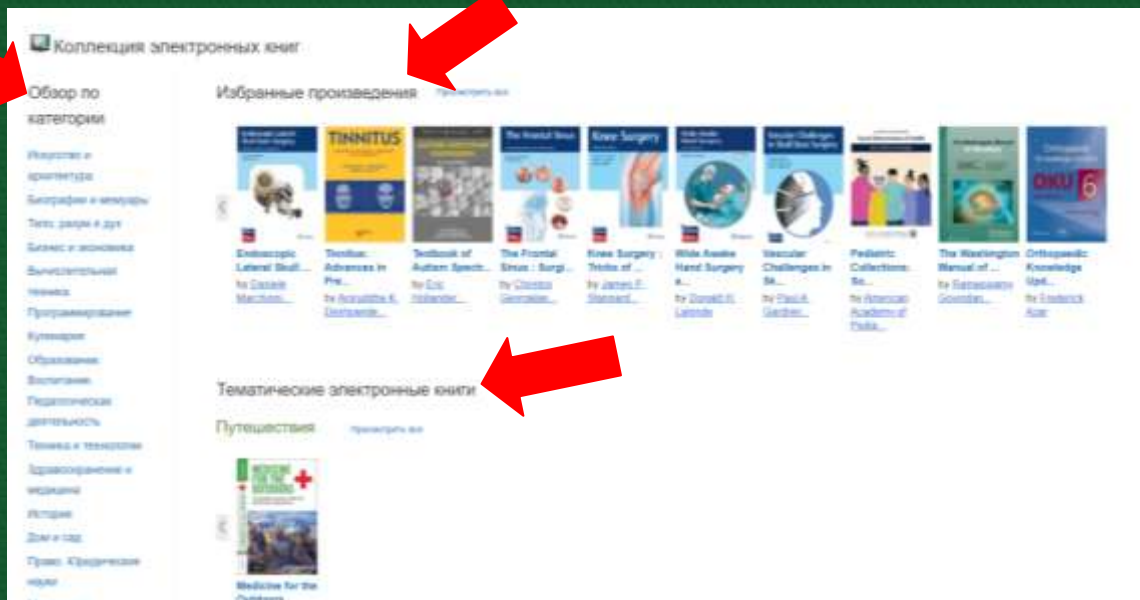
Коллекция электронных книг

Обзор по категории

Искусство и архитектура
Биографии и мемуары
Тело, разум и дух
Бизнес и экономика
Вычислительная техника
Программирование
Кулинария
Образование. Воспитание. Педагогическая деятельность
Техника и технологии
Здравоохранение и медицина
История
Дом и сад
Право. Юридические науки

Избранные произведения

Просмотреть все

Endoscopic Lateral Skull... by Daniele Marchioni...

Tinnitus: Advances in Pre... by Aniruddha K. Deshpande...

Textbook of Autism Spectr... by Eric Hollander...

The Frontal Sinus : Surgi... by Christos Georgalas...

Knee Surgery : Tricks of ... by James F. Stannard...

Wide Awake Hand Surgery a... by Donald H. Lalonde

Vascular Challenges in Sk... by Paul A. Gardner...

Pediatric Collections: So... by American Academy of Pedia...

The Washington Manual of ... by Ramaswamy Govindan...

Orthopaedic Knowledge Upd... by Frederick Azar

TINNITUS

Knee Surgery

The Frontal Sinus

Тематические электронные книги

Путешествия

Просмотреть все

MEDICINE FOR THE OUTDOORS

Medicine for the Outdoors